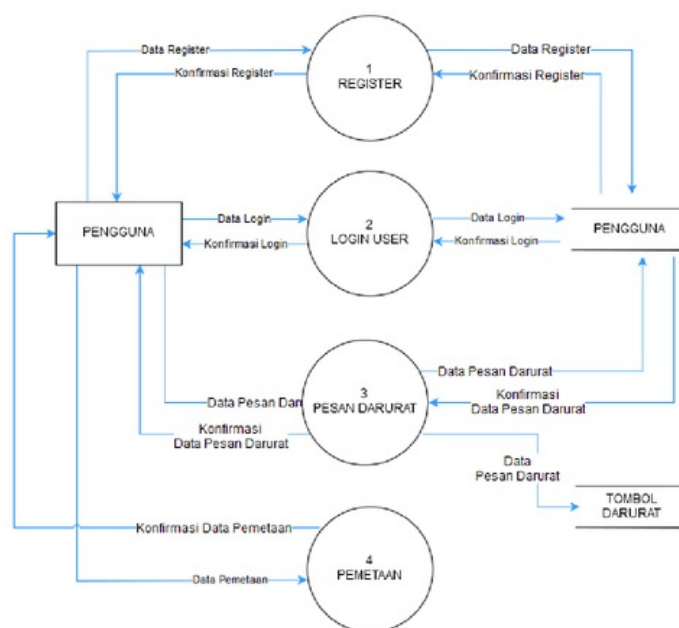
Data Register

Konfirmasi Register

1
REGISTER

Data Register

Konfirmasi Register

PENGGUNA

Data Login

Konfirmasi Login

2
LOGIN USER

Data Login

Konfirmasi Login

PENGGUNA

Data Pesan Darurat

Konfirmasi
Data Pesan Darurat

Data Pesan Daru

3
PESAN DARURAT

Konfirmasi
Data Pesan Darurat

Data
Pesan Darurat

TOMBOL
DARURAT

Konfirmasi Data Pemetaan

4
PEMETAAN

Data Pemetaan